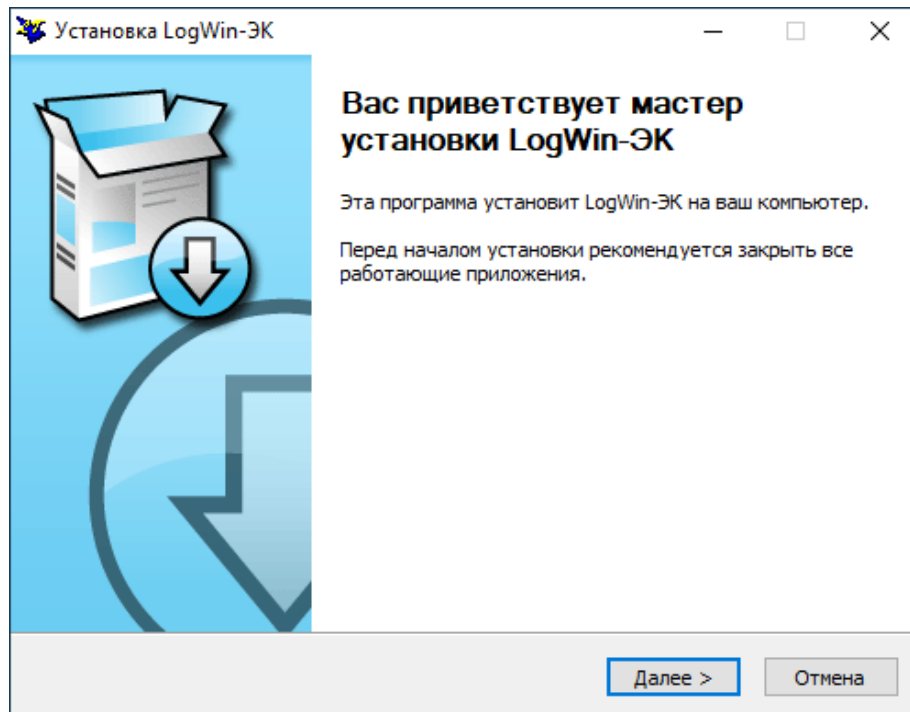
Установка LogWin-ЭК

Вас приветствует мастер установки LogWin-ЭК

Эта программа установит LogWin-ЭК на ваш компьютер.

Перед началом установки рекомендуется закрыть все работающие приложения.

Далее >
Отмена